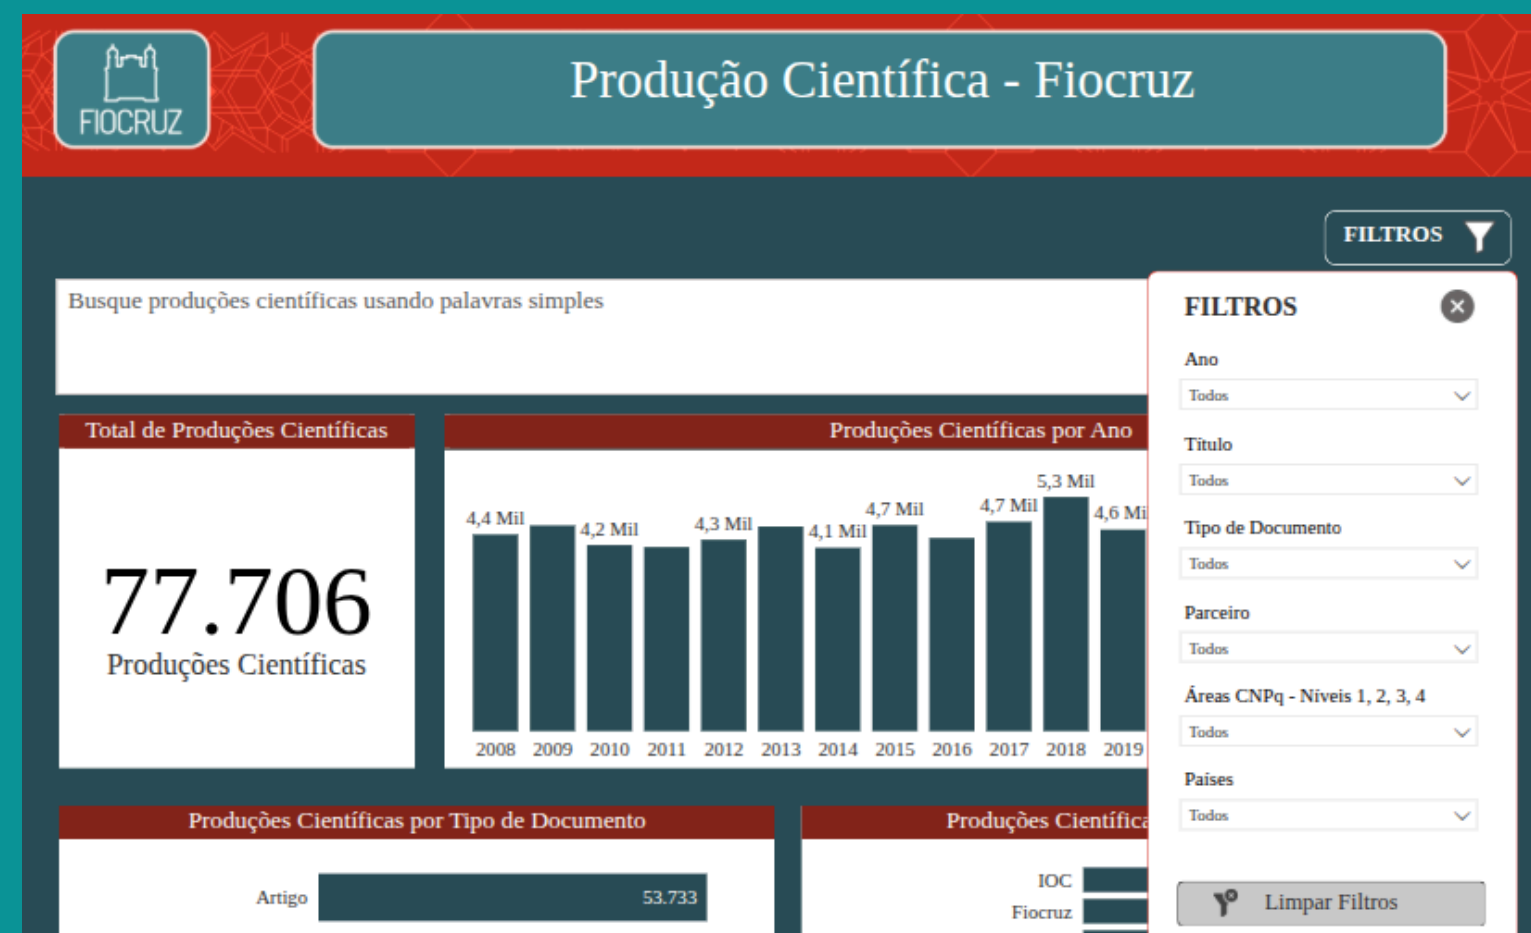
FIOCRUZ

Produção Científica - Fiocruz

FILTROS

Busque produções científicas usando palavras simples

Total de Produções Científicas

77.706
Produções Científicas

Produções Científicas por Ano

4,4 Mil
4,2 Mil
4,3 Mil
4,1 Mil
4,7 Mil
4,7 Mil
5,3 Mil
4,6 Mi

2008 2009 2010 2011 2012 2013 2014 2015 2016 2017 2018 2019

Produções Científicas por Tipo de Documento

Artigo 53.733

Produções Científica

IOC
Fiocruz

FILTROS

Ano
Todos

Título
Todos

Tipo de Documento
Todos

Parceiro
Todos

Áreas CNPq - Níveis 1, 2, 3, 4
Todos

Países
Todos

Limpar Filtros